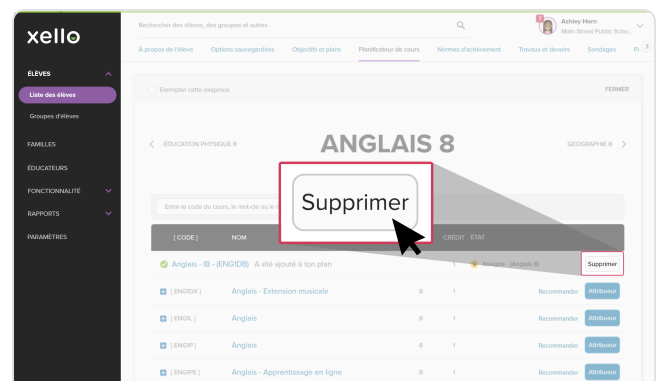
xello

ÉLÈVES
Liste des élèves
Groupes d'élèves
FAMILLES
ÉDUCATEURS
FONCTIONNALITÉ
RAPPORTS
PARAMÈTRES

Rechercher des élèves, des groupes et autres
Ashley Horn
Main Street Public Scho...

À propos de l'élève Options sauvegardées Objectifs et plans Planificateur de cours Normes d'achèvement Travaux et devoirs Sondages Pr

Exempter cette exigence
FERMER

ÉDUCATION PHYSIQUE 8
ANGLAIS 8
GÉOGRAPHIE 8

Entre le code du cours, le mot-clé ou le n

Supprimer

| [ CODE ] | NOM | | CRÉDIT | ÉTAT | |
|---|---|---|---|---|---|
| Anglais - IB - (ENG1DB) A été ajouté à ton plan | | | 1 | Assigné : (Anglais 8) | Supprimer |
| [ ENG1DX ] | Anglais - Extension musicale | 8 | 1 | Recommander | Attribuer |
| [ ENG1L ] | Anglais | 8 | 1 | Recommander | Attribuer |
| [ ENG1P ] | Anglais | 8 | 1 | Recommander | Attribuer |
| [ ENG1PE ] | Anglais - Apprentissage en ligne | 8 | 1 | Recommander | Attribuer |